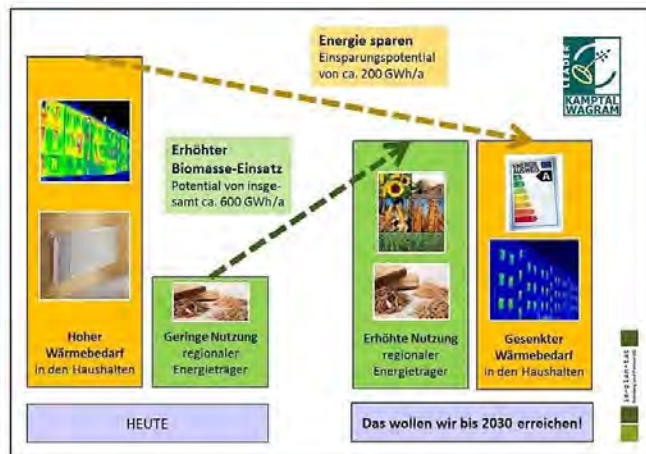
Energie sparen
Einsparungspotential von ca. 200 GWh/a

LEADER
KAMPTAL WAGRAM

Erhöhter Biomasse-Einsatz
Potential von insgesamt ca. 600 GWh/a

Hoher Wärmebedarf in den Haushalten

Geringe Nutzung regionaler Energieträger

Erhöhte Nutzung regionaler Energieträger

Gesenkter Wärmebedarf in den Haushalten

HEUTE

Das wollen wir bis 2030 erreichen!

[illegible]